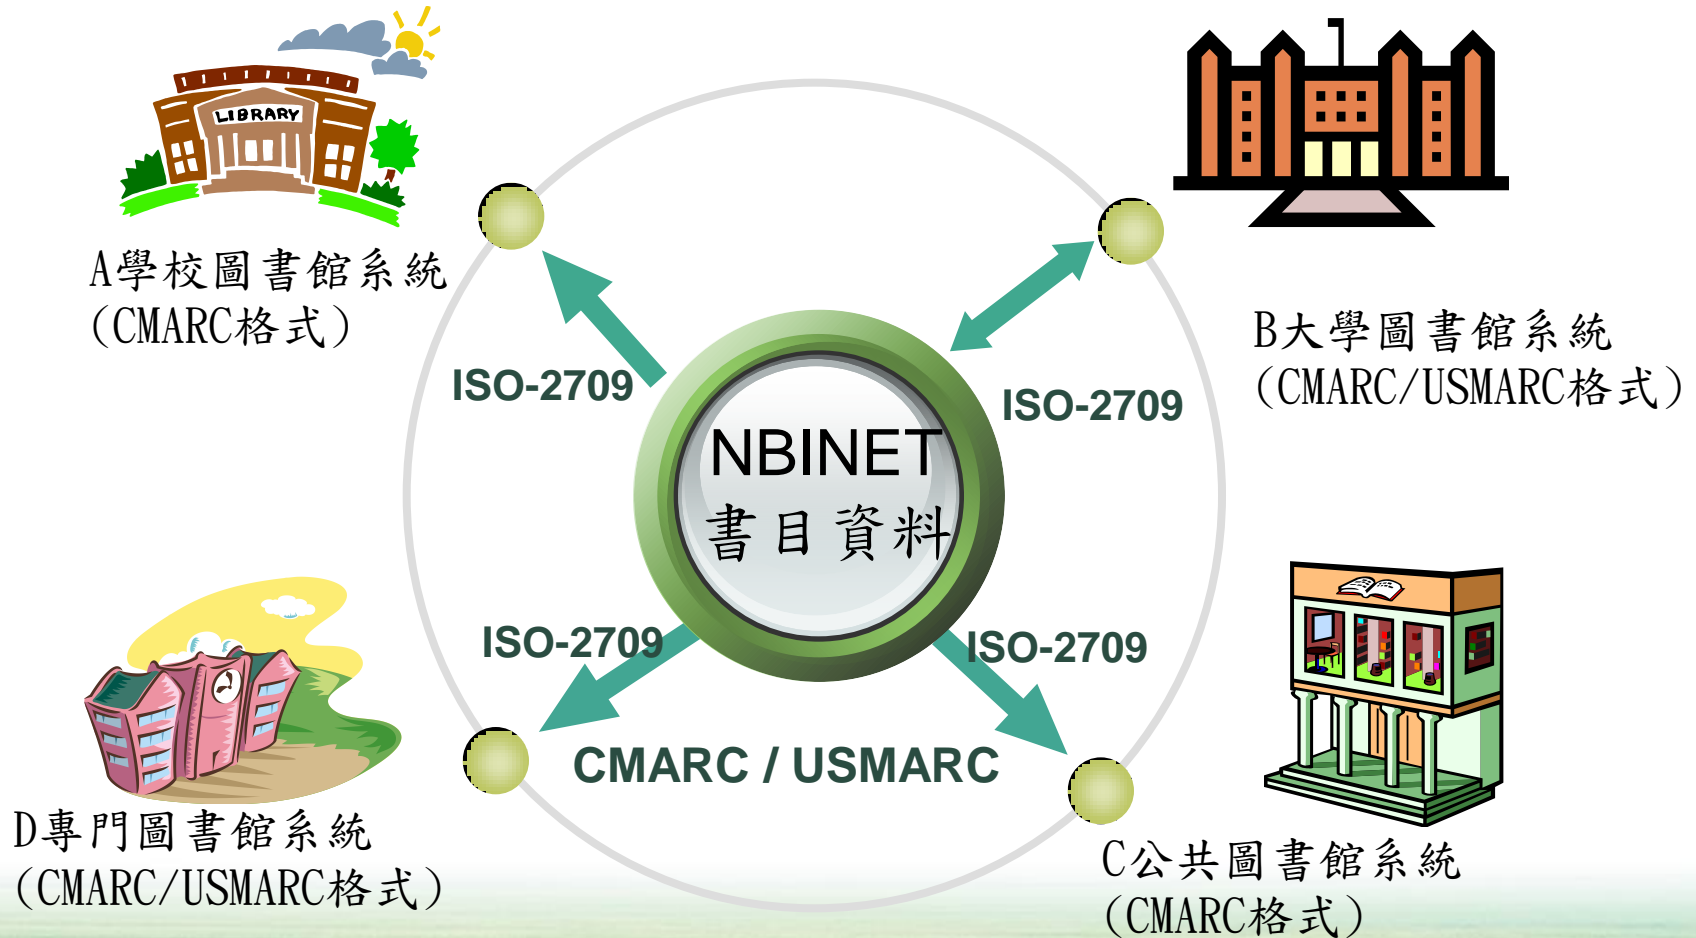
LIBRARY

A學校圖書館系統
(CMARC格式)

B大學圖書館系統
(CMARC/USMARC格式)

ISO-2709

ISO-2709

NBINET
書目資料

ISO-2709

ISO-2709

CMARC / USMARC

D專門圖書館系統
(CMARC/USMARC格式)

C公共圖書館系統
(CMARC格式)